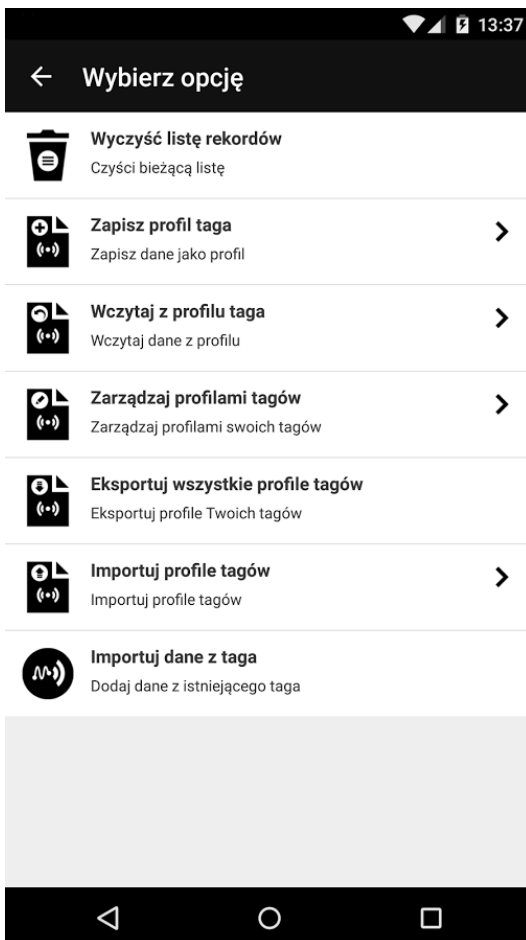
13:37

Wybierz opcję

Wyczyść listę rekordów
Czyści bieżącą listę

Zapisz profil taga
Zapisz dane jako profil

Wczytaj z profilu taga
Wczytaj dane z profilu

Zarządzaj profilami tagów
Zarządzaj profilami swoich tagów

Eksportuj wszystkie profile tagów
Eksportuj profile Twoich tagów

Importuj profile tagów
Importuj profile tagów

Importuj dane z taga
Dodaj dane z istniejącego taga